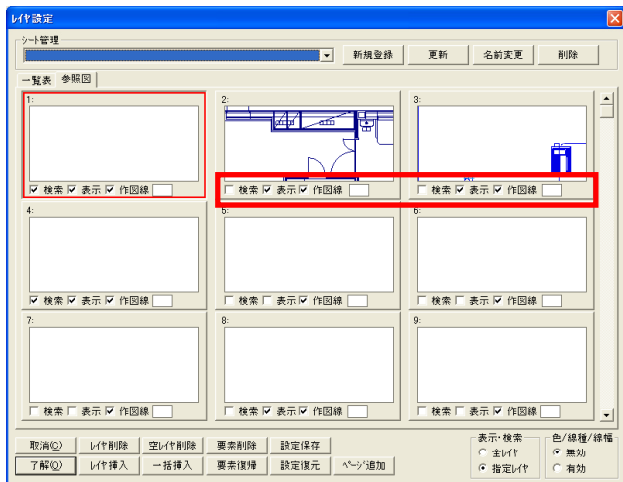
ﾚｲﾔ設定

ｼｰﾄ管理

新規登録 更新 名前変更 削除

一覧表 参照図

1:
☑ 検索 ☑ 表示 ☑ 作図線

2:
☐ 検索 ☑ 表示 ☑ 作図線

3:
☐ 検索 ☑ 表示 ☑ 作図線

4:
☑ 検索 ☑ 表示 ☑ 作図線

5:
☐ 検索 ☐ 表示 ☑ 作図線

6:
☐ 検索 ☐ 表示 ☑ 作図線

7:
☐ 検索 ☐ 表示 ☑ 作図線

8:
☐ 検索 ☑ 表示 ☑ 作図線

9:
☐ 検索 ☐ 表示 ☑ 作図線

取消(C) ﾚｲﾔ削除 空ﾚｲﾔ削除 要素削除 設定保存
了解(O) ﾚｲﾔ挿入 一括挿入 要素復帰 設定復元 ﾍﾟｰｼﾞ追加

表示･検索
○ 主ﾚｲﾔ
● 指定ﾚｲﾔ

色/線種/線幅
● 無効
○ 有効